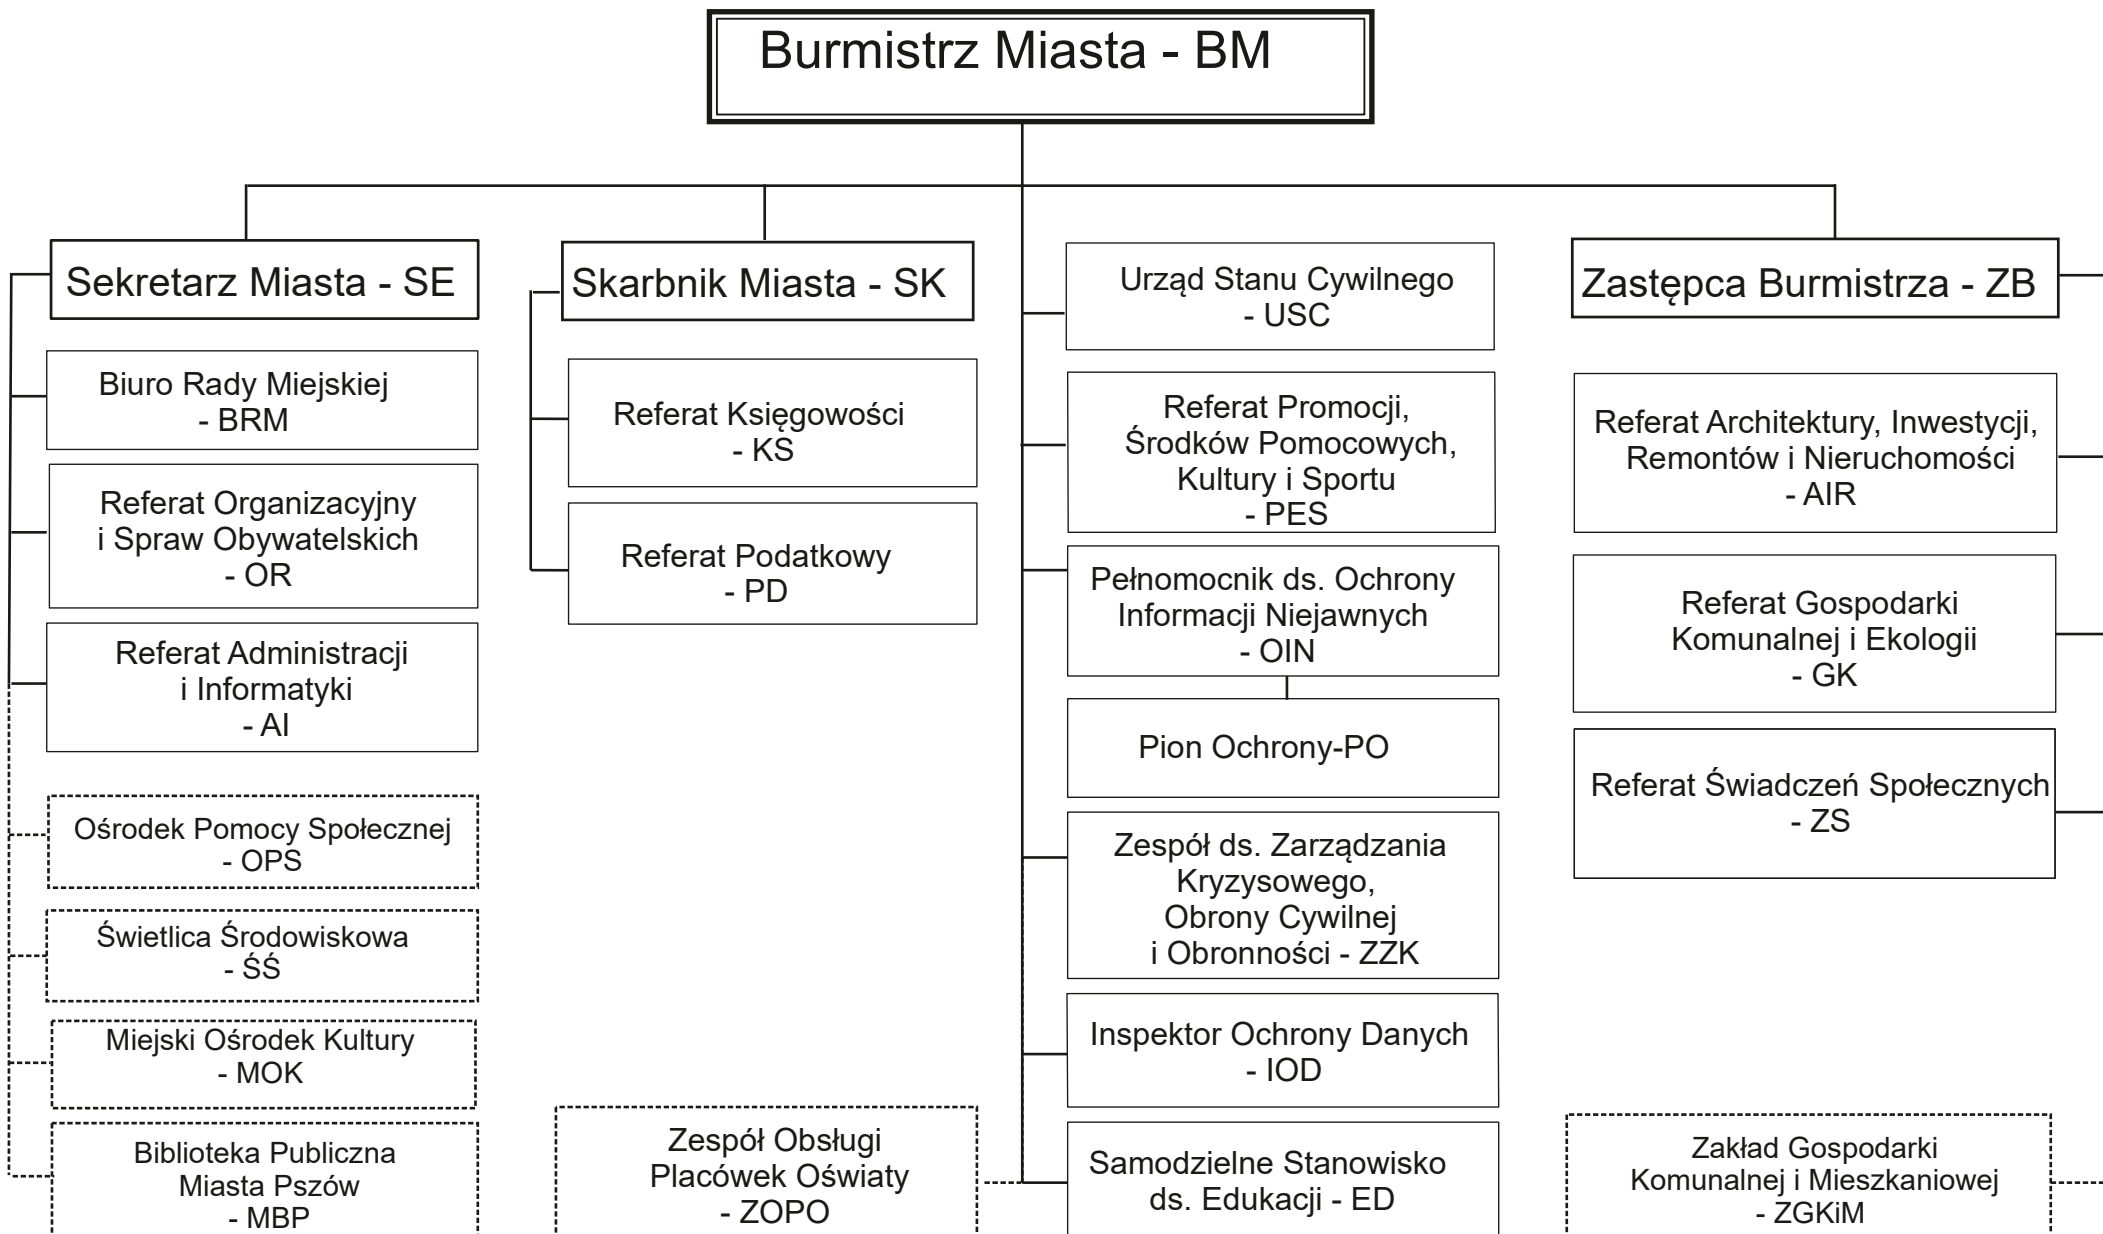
Burmistrz Miasta - BM

Sekretarz Miasta - SE

Biuro Rady Miejskiej - BRM

Referat Organizacyjny i Spraw Obywatelskich - OR

Referat Administracji i Informatyki - AI

Ośrodek Pomocy Społecznej - OPS

Świetlica Środowiskowa - ŚŚ

Miejski Ośrodek Kultury - MOK

Biblioteka Publiczna Miasta Pszów - MBP

Skarbnik Miasta - SK

Referat Księgowości - KS

Referat Podatkowy - PD

Zespół Obsługi Placówek Oświaty - ZOPO

Urząd Stanu Cywilnego - USC

Referat Promocji, Środków Pomocowych, Kultury i Sportu - PES

Pełnomocnik ds. Ochrony Informacji Niejawnych - OIN

Pion Ochrony-PO

Zespół ds. Zarządzania Kryzysowego, Obrony Cywilnej i Obronności - ZZK

Inspektor Ochrony Danych - IOD

Samodzielne Stanowisko ds. Edukacji - ED

Zastępca Burmistrza - ZB

Referat Architektury, Inwestycji, Remontów i Nieruchomości - AIR

Referat Gospodarki Komunalnej i Ekologii - GK

Referat Świadczeń Społecznych - ZS

Zakład Gospodarki Komunalnej i Mieszkaniowej - ZGKiM